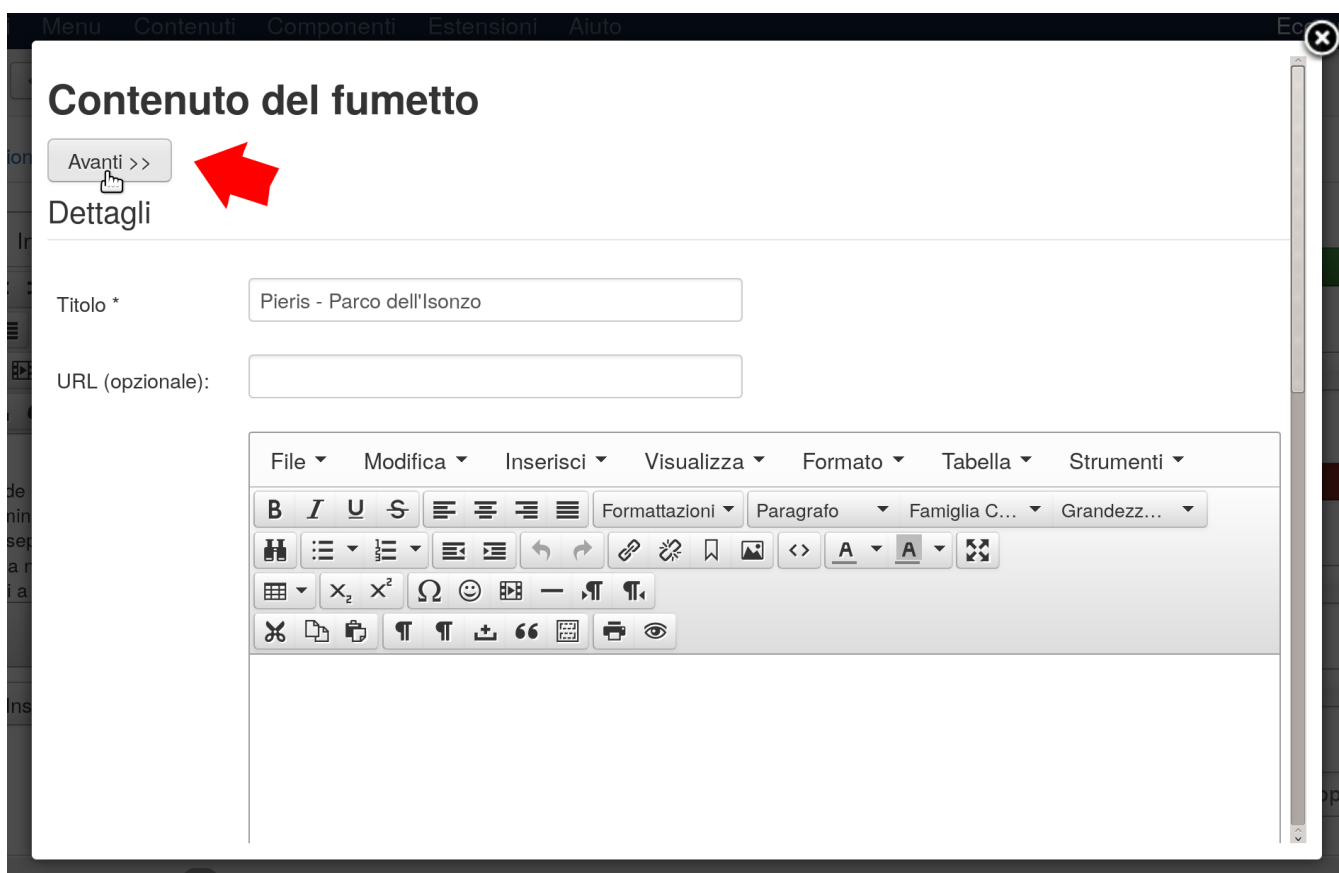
Menu Contenuti Componenti Estensioni Aiuto

Contenuto del fumetto

Avanti >>

Dettagli

Titolo *

Pieris - Parco dell'Isonzo

URL (opzionale):

File ▾ Modifica ▾ Inserisci ▾ Visualizza ▾ Formato ▾ Tabella ▾ Strumenti ▾

Formattazioni ▾ Paragrafo ▾ Famiglia C... ▾ Grandezz... ▾